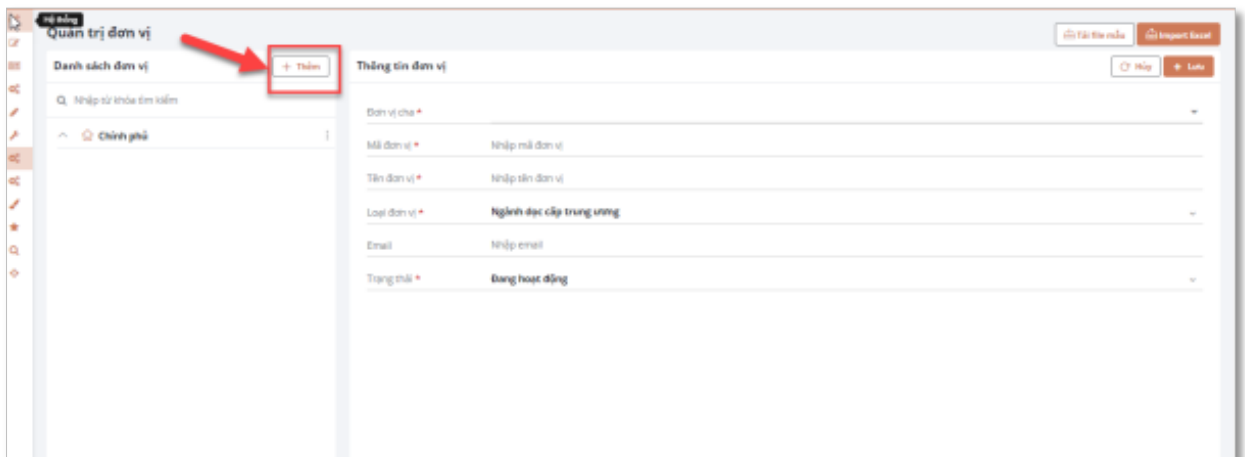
Hệ thống
Quản trị đơn vị

Tải file mẫu
Import Excel

Danh sách đơn vị
+ Thêm

Nhập từ khóa tìm kiếm

Chính phủ

Thông tin đơn vị
Hủy
+ Lưu

Đơn vị cha *

Mã đơn vị * Nhập mã đơn vị

Tên đơn vị * Nhập tên đơn vị

Loại đơn vị * Ngành dọc cấp trung ương

Email Nhập email

Trạng thái * Đang hoạt động